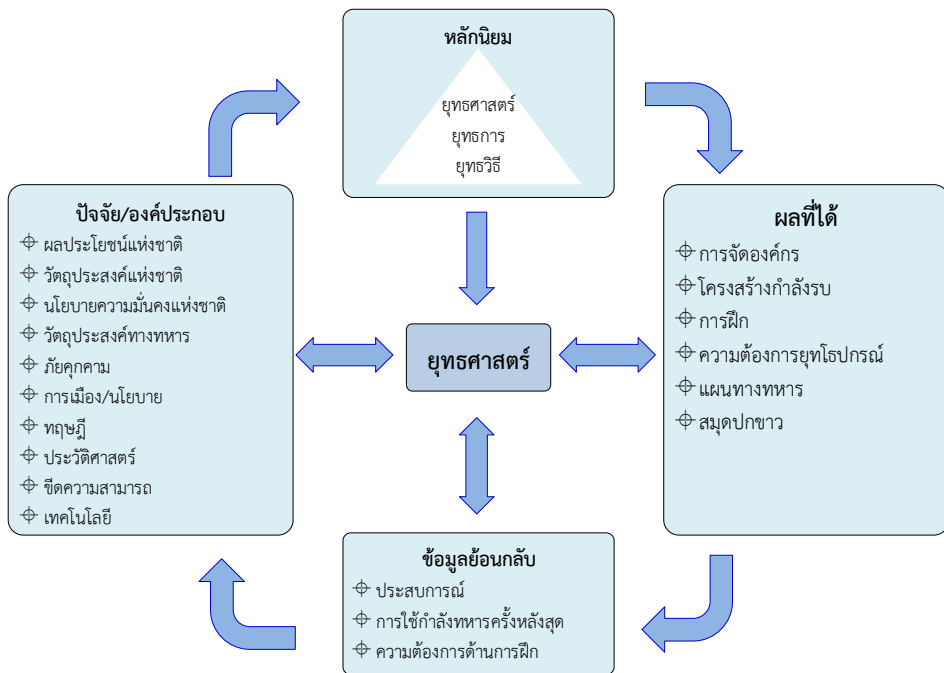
หลักนิยม

ยุทธศาสตร์
ยุทธการ
ยุทธวิธี

ปัจจัย/องค์ประกอบ
⊕ ผลประโยชน์แห่งชาติ
⊕ วัตถุประสงค์แห่งชาติ
⊕ นโยบายความมั่นคงแห่งชาติ
⊕ วัตถุประสงค์ทางทหาร
⊕ ภัยคุกคาม
⊕ การเมือง/นโยบาย
⊕ ทฤษฎี
⊕ ประวัติศาสตร์
⊕ ขีดความสามารถ
⊕ เทคโนโลยี

ยุทธศาสตร์

ผลที่ได้
⊕ การจัดองค์กร
⊕ โครงสร้างกำลังรบ
⊕ การฝึก
⊕ ความต้องการยุทโธปกรณ์
⊕ แผนทางทหาร
⊕ สมุดปกขาว

ข้อมูลย้อนกลับ
⊕ ประสบการณ์
⊕ การใช้กำลังทหารครั้งหลังสุด
⊕ ความต้องการด้านการฝึก